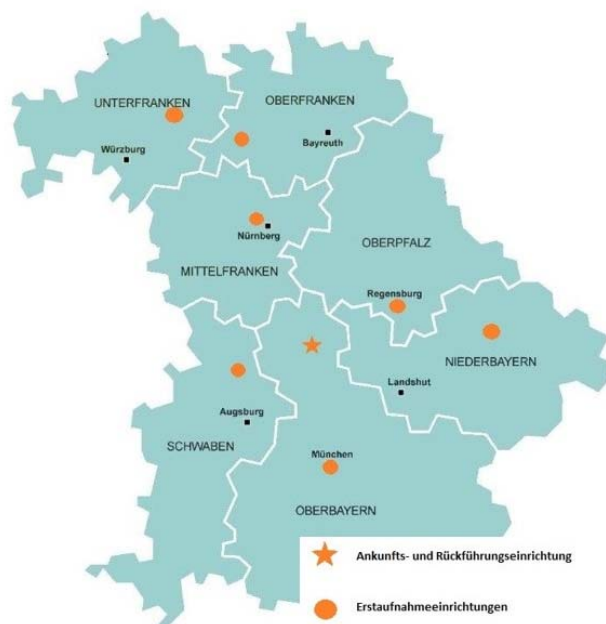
UNTERFRANKEN

OBERFRANKEN

Würzburg

Bayreuth

Nürnberg

OBERPFALZ

MITTELFRANKEN

Regensburg

NIEDERBAYERN

Landshut

Augsburg

SCHWABEN

München

OBERBAYERN

Ankunfts- und Rückführungseinrichtung

Erstaufnahmeeinrichtungen